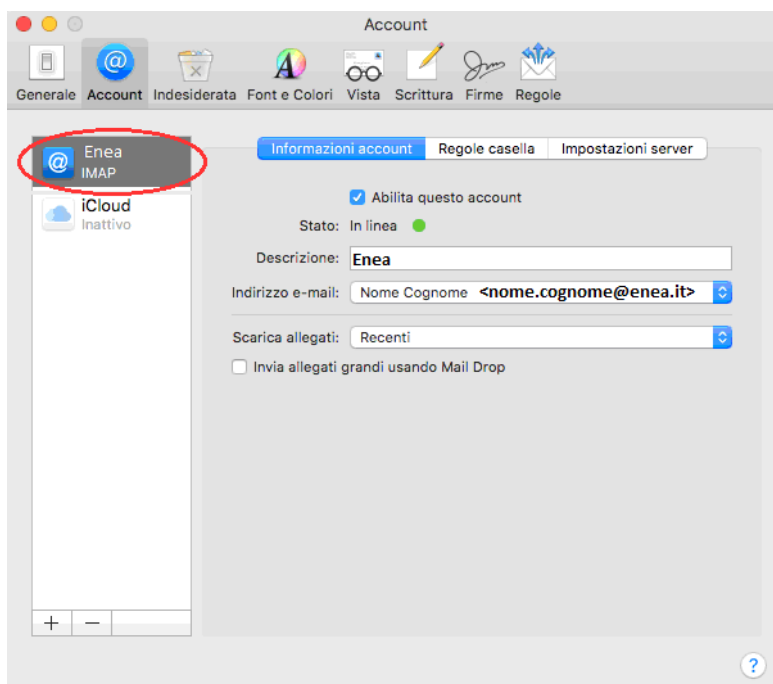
Account

Generale Account Indesiderata Font e Colori Vista Scrittura Firme Regole

Enea
IMAP

iCloud
Inattivo

Informazioni account | Regole casella | Impostazioni server

Abilita questo account

Stato: In linea

Descrizione: Enea

Indirizzo e-mail: Nome Cognome <nome.cognome@enea.it>

Scarica allegati: Recenti

Invia allegati grandi usando Mail Drop

+ −

?